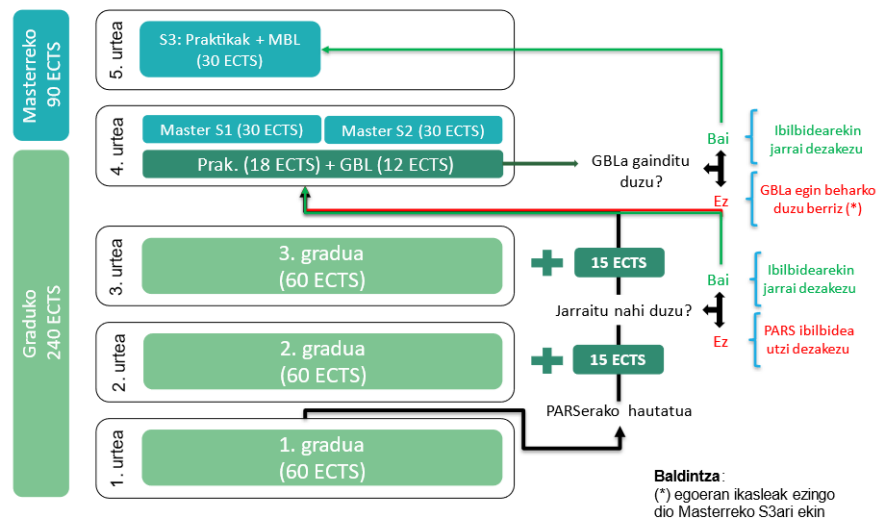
Masterreko 90 ECTS

5. urtea

S3: Praktikak + MBL (30 ECTS)

4. urtea

Master S1 (30 ECTS)

Master S2 (30 ECTS)

Prak. (18 ECTS) + GBL (12 ECTS)

GBLa gainditu duzu?

Bai

Ibilbidearekin jarrai dezakezu

Ez

GBLa egin beharko duzu berriz (*)

Graduko 240 ECTS

3. urtea

3. gradua (60 ECTS)

15 ECTS

Jarraitu nahi duzu?

Bai

Ibilbidearekin jarrai dezakezu

Ez

PARS ibilbidea utzi dezakezu

2. urtea

2. gradua (60 ECTS)

15 ECTS

PARSerako hautatua

1. urtea

1. gradua (60 ECTS)

Baldintza:
(*) egoeran ikasleak ezingo dio Masterreko S3ari ekin